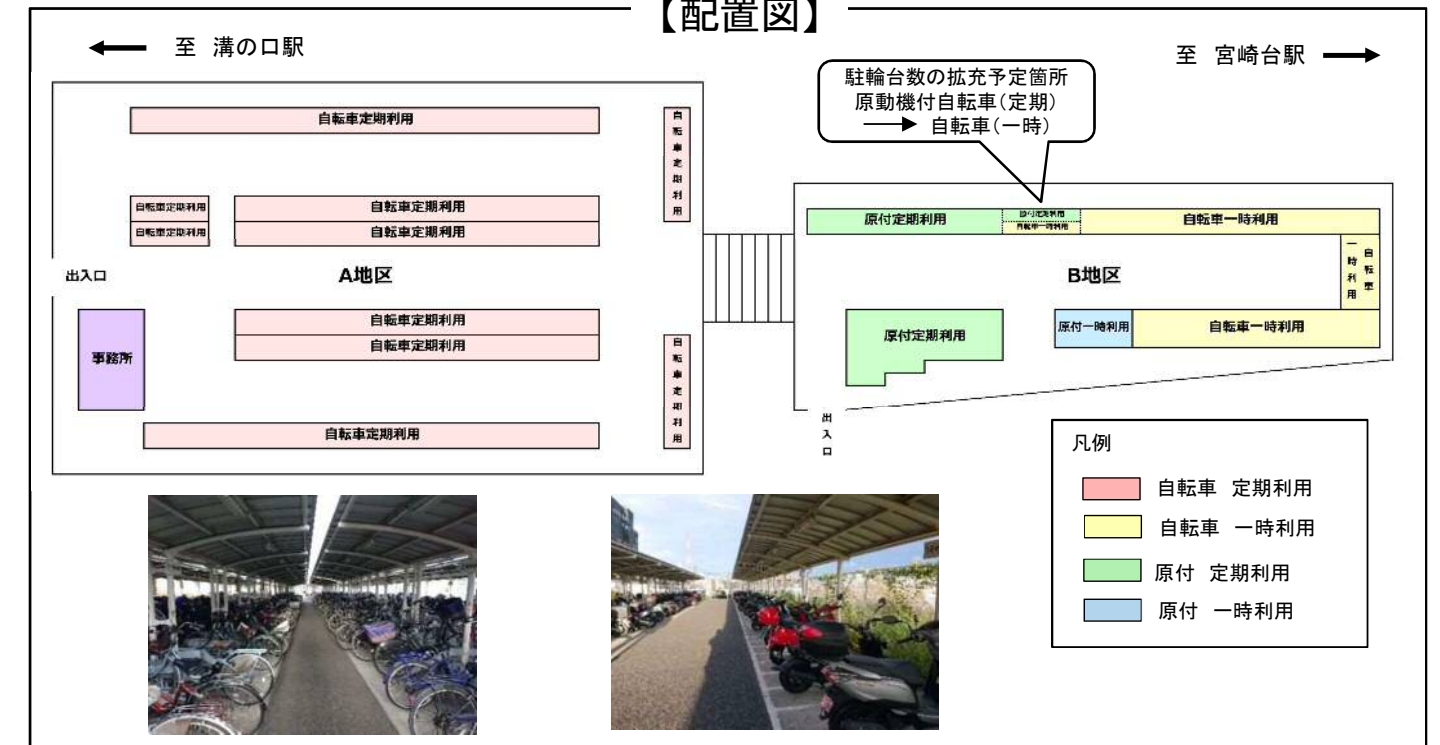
【配置図】

至 溝の口駅

至 宮崎台駅

駐輪台数の拡充予定箇所
原動機付自転車(定期)
自転車(一時)

自転車定期利用

自転車定期利用

自転車定期利用

自転車定期利用

自転車定期利用

自転車定期利用

自転車定期利用

自転車定期利用

自転車定期利用

出入口

A地区

事務所

自転車定期利用

原付定期利用

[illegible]

自転車一時利用

B地区

一時利用

自転車

原付定期利用

原付一時利用

自転車一時利用

出入口

凡例

自転車 定期利用

自転車 一時利用

原付 定期利用

原付 一時利用